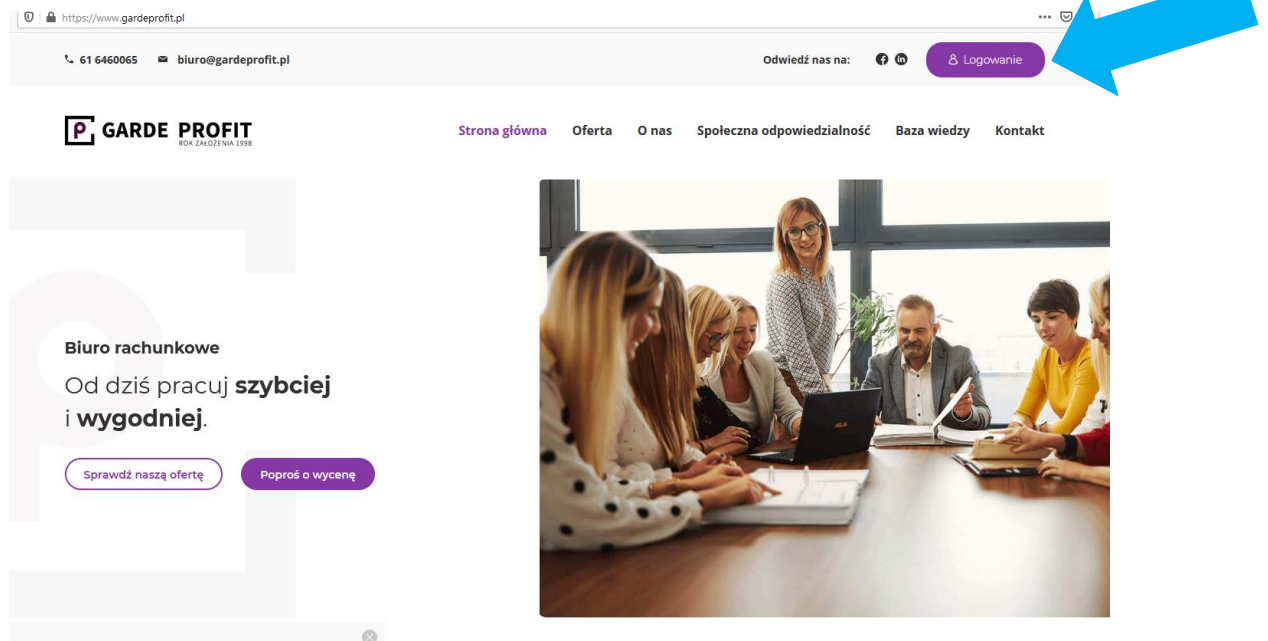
https://www.gardeprofit.pl

61 6460065 biuro@gardeprofit.pl

Odwiedź nas na:

Logowanie

GARDE PROFIT
ROK ZAŁOŻENIA 1998

Strona główna Oferta O nas Społeczna odpowiedzialność Baza wiedzy Kontakt

Biuro rachunkowe

Od dziś pracuj **szybciej** i **wygodniej**.

Sprawdź naszą ofertę

Poproś o wycenę